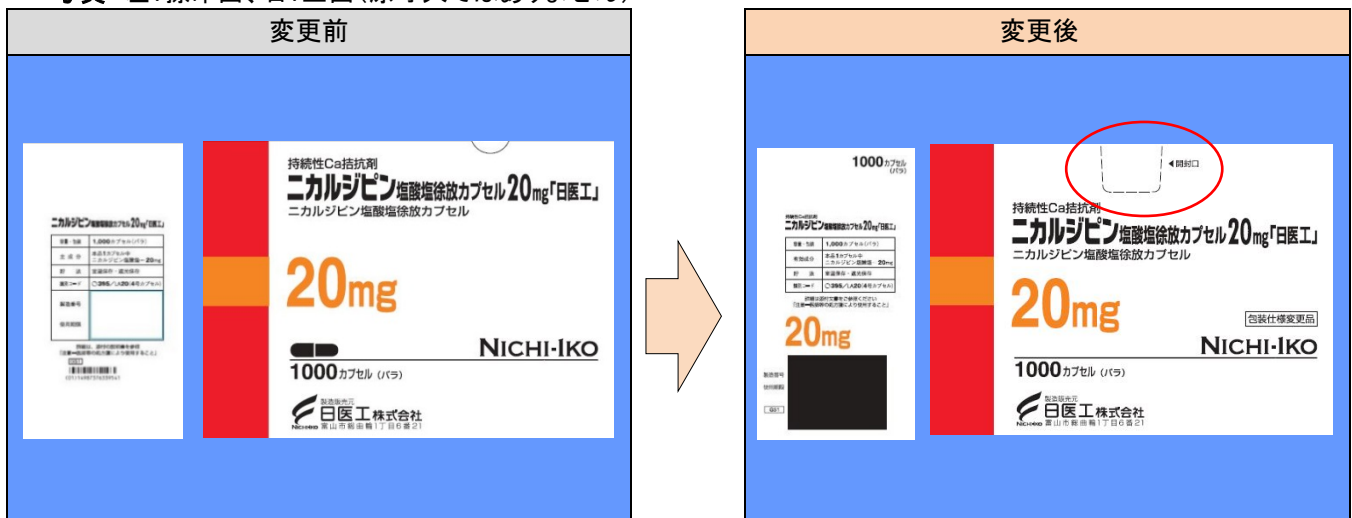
変更前

ニカルジピン塩酸塩徐放カプセル20mg「日医工」

| 容量・包装 | 1,000カプセル(バラ) |
|---|---|
| 主成分 | 本品1カプセル中 ニカルジピン塩酸塩…20mg |
| 貯法 | 室温保存・遮光保存 |
| 識別コード | ◯395／◯20/4号カプセル |
| 製造番号 | |
| 使用期限 | |

持続性Ca拮抗剤
ニカルジピン塩酸塩徐放カプセル20mg「日医工」
ニカルジピン塩酸塩徐放カプセル

20mg

NICHI-IKO

1000カプセル (バラ)

製造販売元
日医工株式会社
NICHIIKO 富山市総曲輪1丁目6番21

変更後

1000カプセル (バラ)

持続性Ca拮抗剤
ニカルジピン塩酸塩徐放カプセル20mg「日医工」

| 容量・包装 | 1,000カプセル(バラ) |
|---|---|
| 有効成分 | 本品1カプセル中 ニカルジピン塩酸塩…20mg |
| 貯法 | 室温保存・遮光保存 |
| 識別コード | ◯395／◯20/4号カプセル |

20mg

製造番号
使用期限

◀開封口

持続性Ca拮抗剤
ニカルジピン塩酸塩徐放カプセル20mg「日医工」
ニカルジピン塩酸塩徐放カプセル

20mg

包装仕様変更品

NICHI-IKO

1000カプセル (バラ)

製造販売元
日医工株式会社
NICHIIKO 富山市総曲輪1丁目6番21